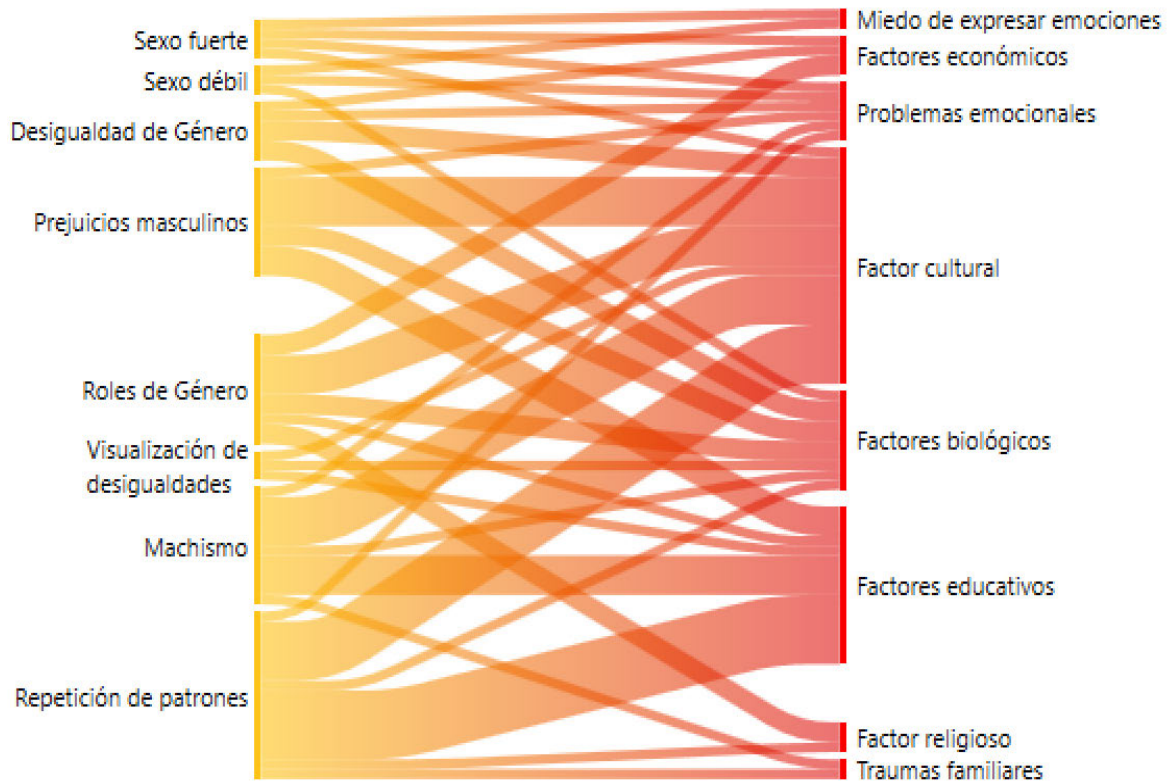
Sexo fuerte
Sexo débil
Desigualdad de Género
Prejuicios masculinos
Roles de Género
Visualización de desigualdades
Machismo
Repetición de patrones

Miedo de expresar emociones
Factores económicos
Problemas emocionales
Factor cultural
Factores biológicos
Factores educativos
Factor religioso
Traumas familiares